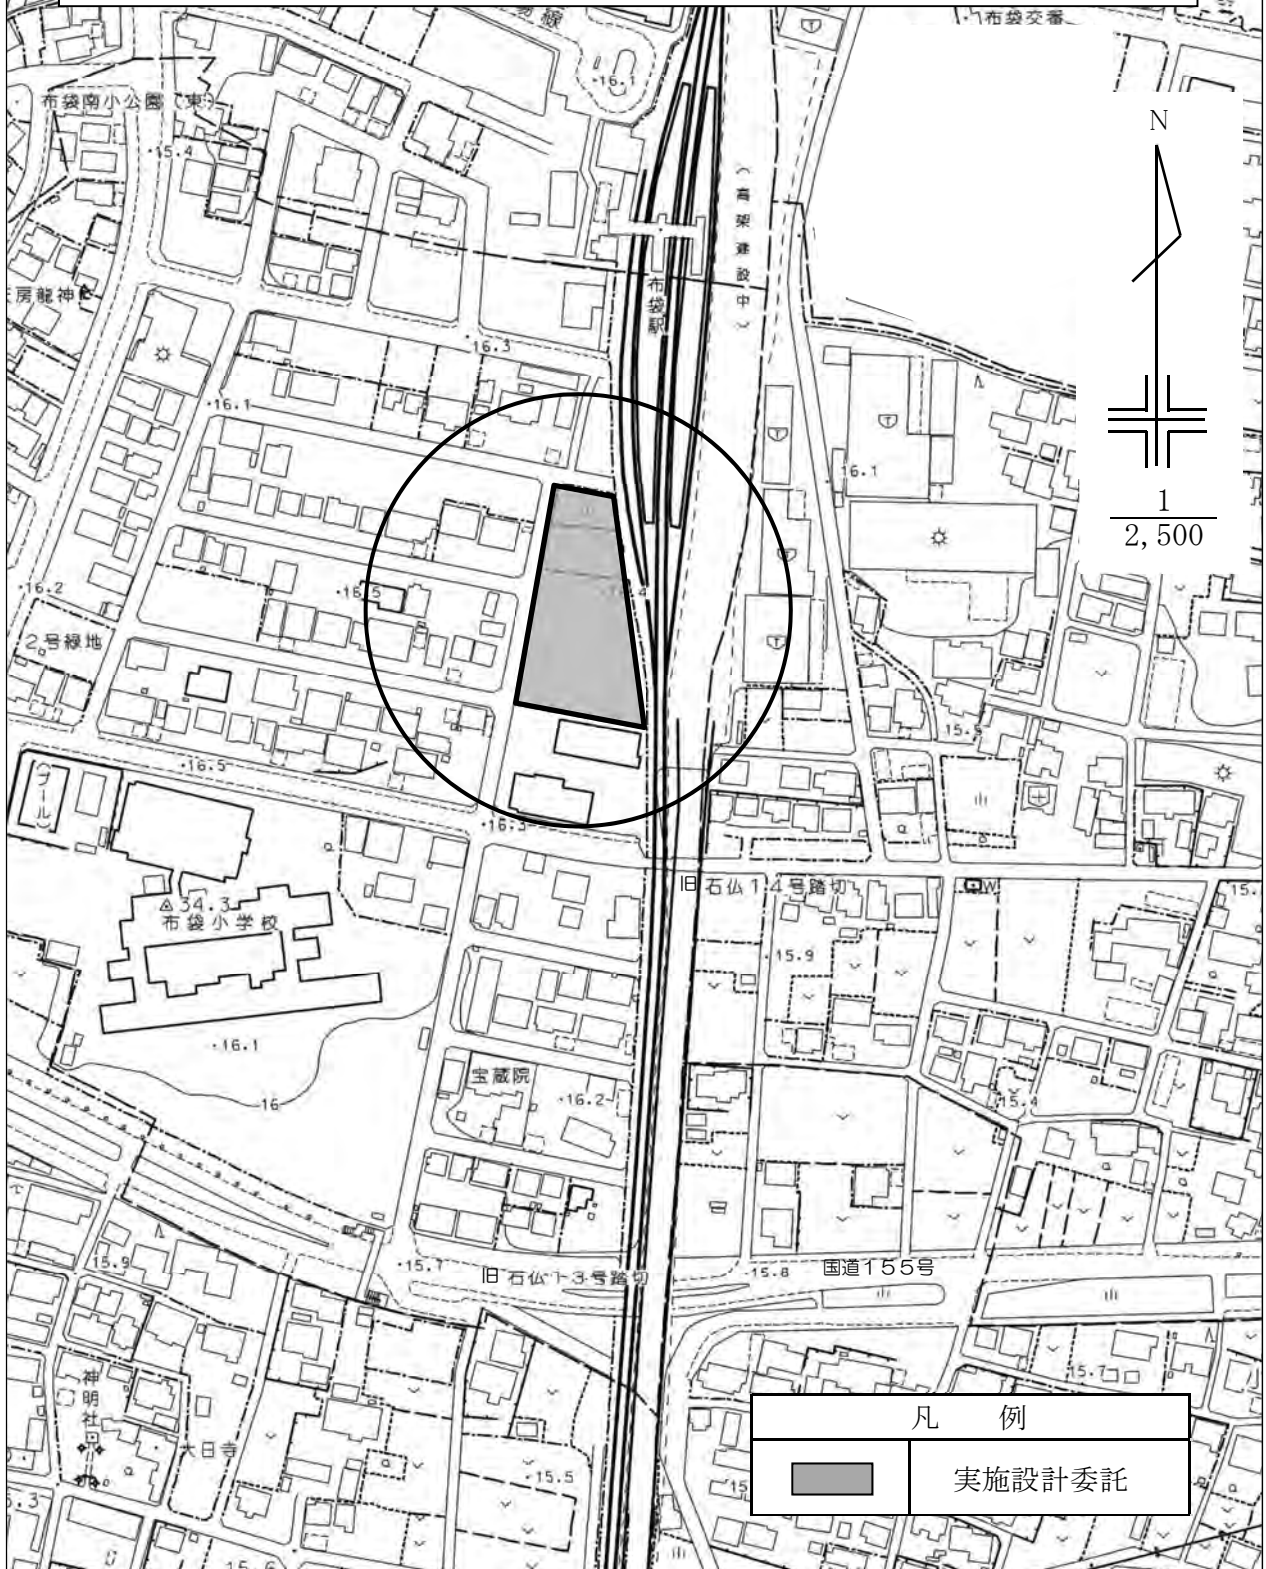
布袋交番

布袋南小公園（東）

16.1

15.4

（高架建設中）

布袋駅

N

$\frac{1}{2,500}$

房龍神

16.3

16.1

16.1

16.2

16.5

2号緑地

16.5

プール

16.3

15.5

旧石仏14号踏切

15.

△34.3
布袋小学校

15.9

16.1

16

宝蔵院

16.2

15.4

15.9

15.7

旧石仏13号踏切

15.8

国道155号

15.7

神明社

大日寺

15.5

15.6

| 凡　例 | |
|---|---|
| | 実施設計委託 |